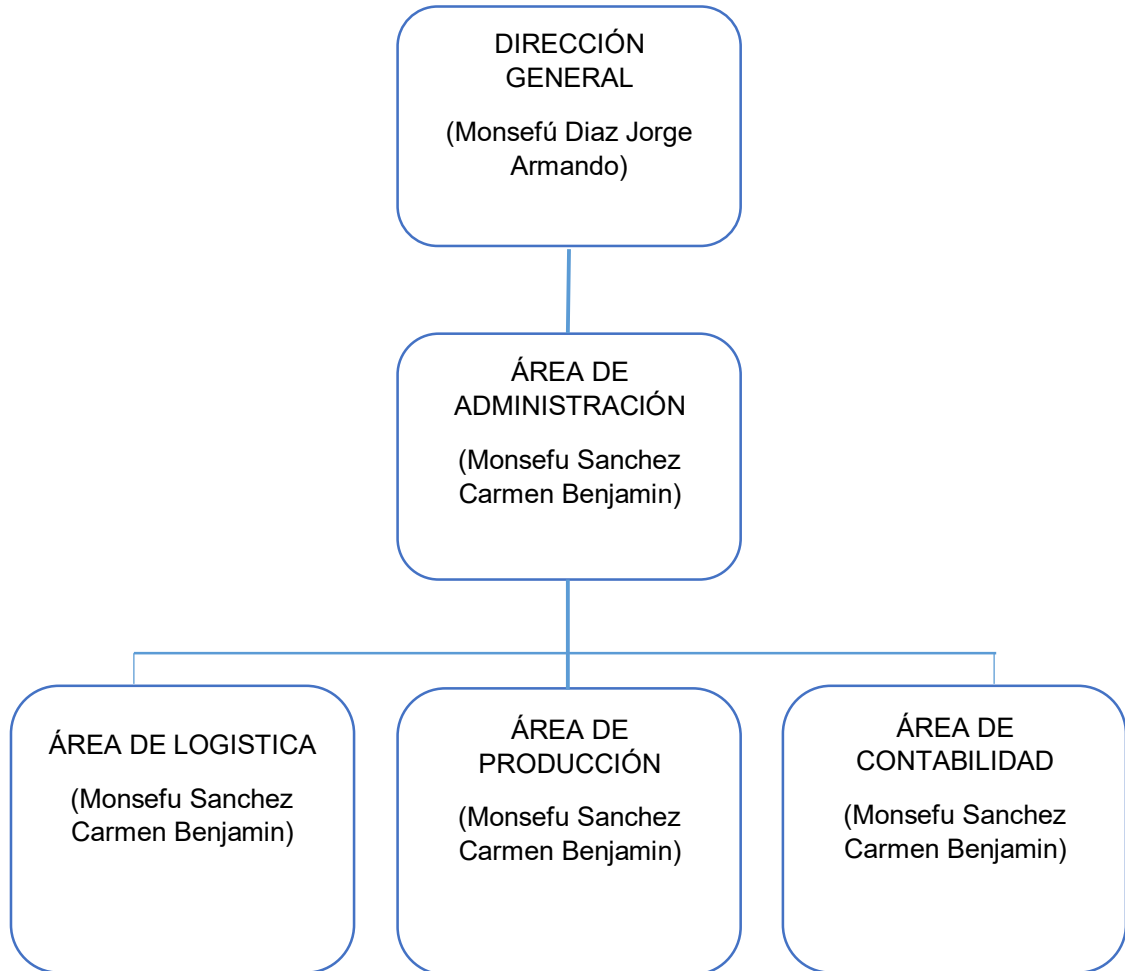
DIRECCIÓN GENERAL

(Monsefú Diaz Jorge Armando)

ÁREA DE ADMINISTRACIÓN

(Monsefu Sanchez Carmen Benjamin)

ÁREA DE LOGISTICA

(Monsefu Sanchez Carmen Benjamin)

ÁREA DE PRODUCCIÓN

(Monsefu Sanchez Carmen Benjamin)

ÁREA DE CONTABILIDAD

(Monsefu Sanchez Carmen Benjamin)